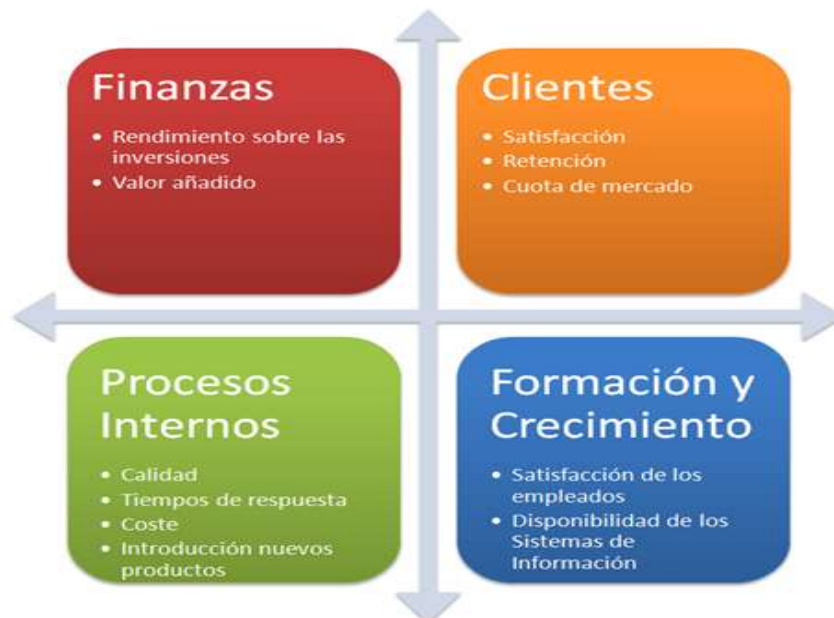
Finanzas

• Rendimiento sobre las inversiones
• Valor añadido

Clientes

• Satisfacción
• Retención
• Cuota de mercado

Procesos Internos

• Calidad
• Tiempos de respuesta
• Coste
• Introducción nuevos productos

Formación y Crecimiento

• Satisfacción de los empleados
• Disponibilidad de los Sistemas de Información